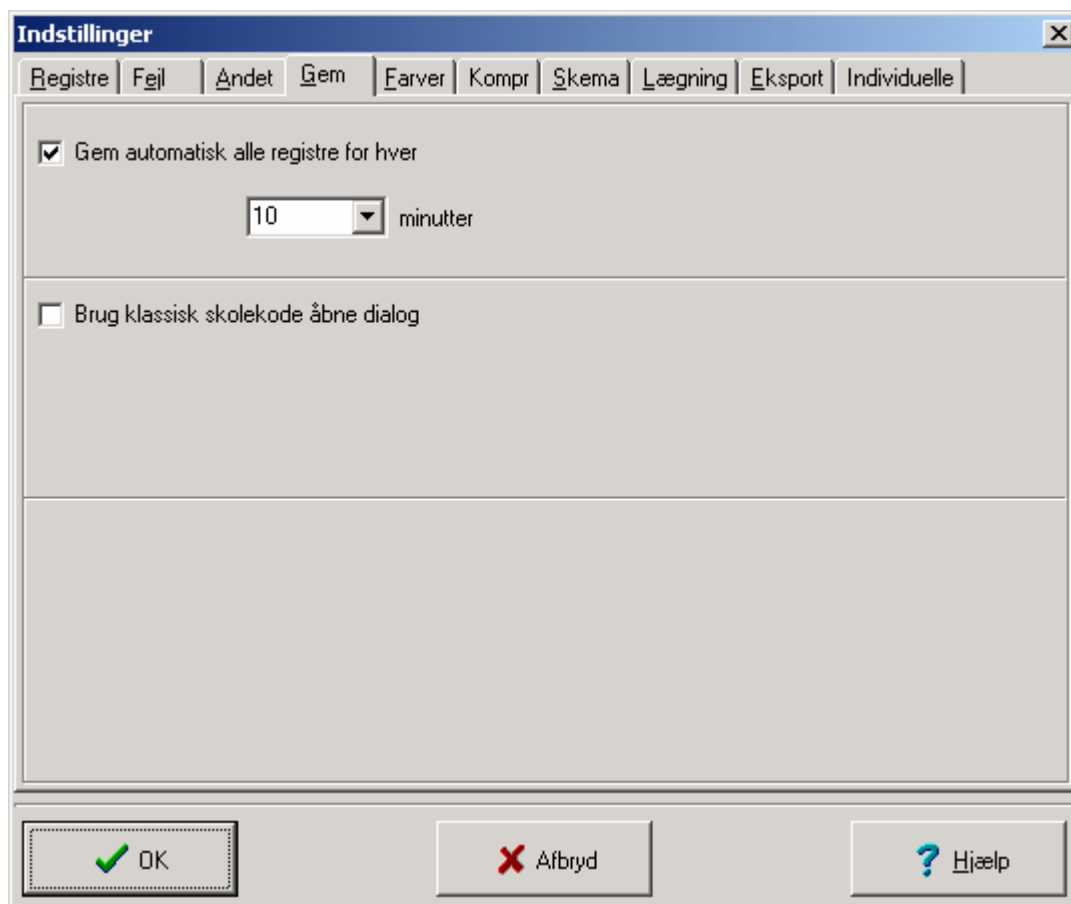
Indstillinger

Registre | Fejl | Andet | Gem | Farver | Kompr | Skema | Lægning | Eksport | Individuelle

Gem automatisk alle registre for hver

10 minutter

Brug klassisk skolekode åbne dialog

OK

Afbryd

Hjælp